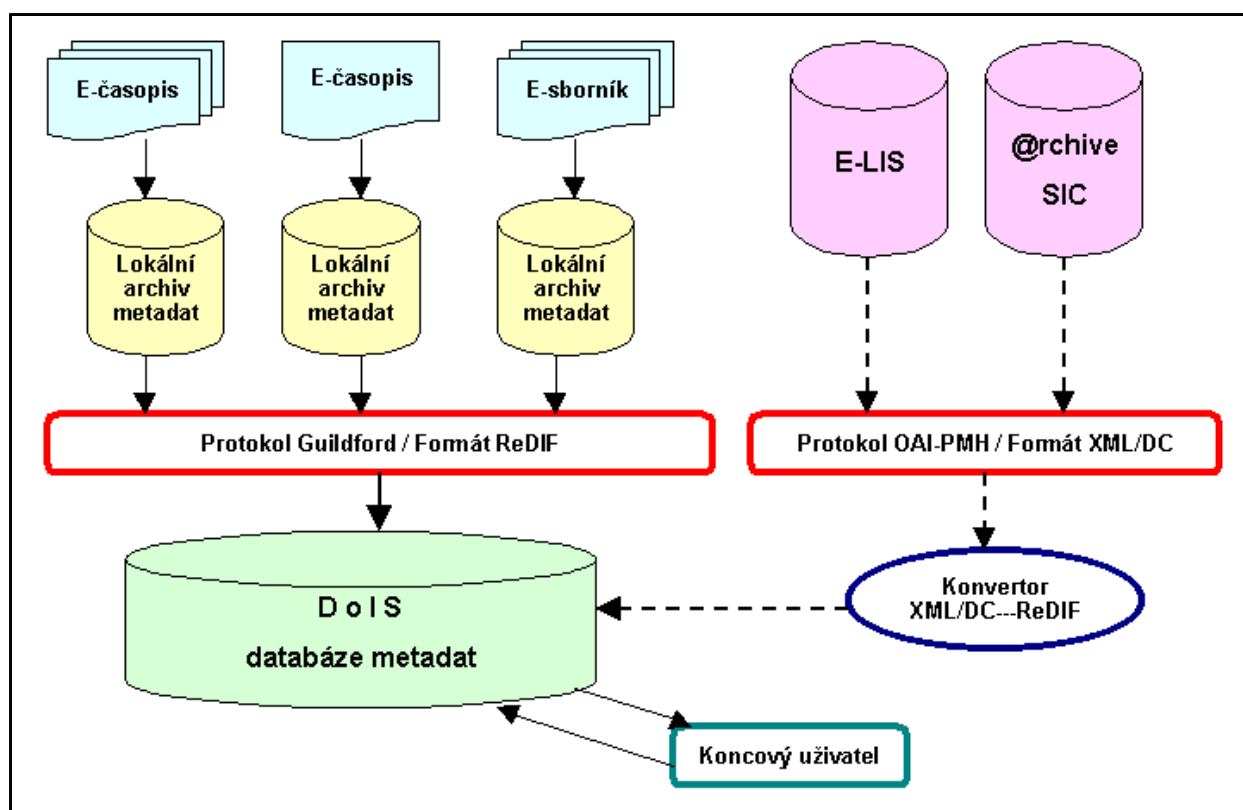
E-časopis

E-časopis

E-sborník

E-LIS

@rchive SIC

Lokální archiv metadat

Lokální archiv metadat

Lokální archiv metadat

Protokol Guildford / Formát ReDIF

Protokol OAI-PMH / Formát XML/DC

Konvertor XML/DC---ReDIF

D o I S

databáze metadat

Koncový uživatel